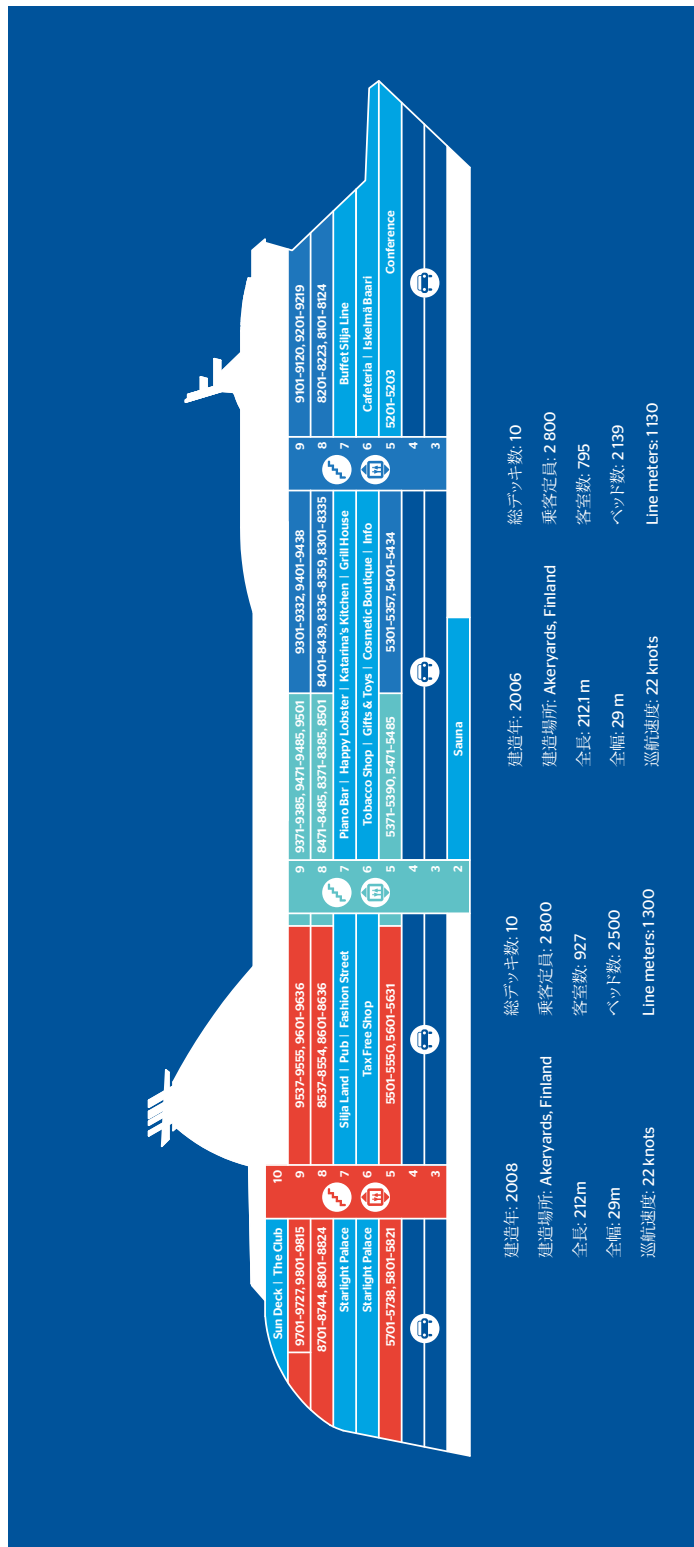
10
Sun Deck | The Club
9
9701–9727, 9801–9815
8
8701–8744, 8801–8824
7
Starlight Palace
6
Starlight Palace
5
5701–5738, 5801–5821
4
3

9537–9555, 9601–9636
8537–8554, 8601–8636
Silja Land | Pub | Fashion Street
Tax Free Shop
5501–5550, 5601–5631

9
9371–9385, 9471–9485, 9501
9301–9332, 9401–9438
8
8471–8485, 8371–8385, 8501
8401–8439, 8336–8359, 8301–8335
7
Piano Bar | Happy Lobster | Katarina's Kitchen | Grill House
6
Tobacco Shop | Gifts & Toys | Cosmetic Boutique | Info
5
5371–5390, 5471–5485
5301–5357, 5401–5434
4
3
2
Sauna

9
9101–9120, 9201–9219
8
8201–8223, 8101–8124
7
Buffet Silja Line
6
Cafeteria | Isketmä Baari
5
5201–5203
Conference
4
3

建造年: 2008
建造場所: Akeryards, Finland
全長: 212m
全幅: 29m
巡航速度: 22 knots

総デッキ数: 10
乗客定員: 2 800
客室数: 927
ベッド数: 2500
Line meters: 1 300

建造年: 2006
建造場所: Akeryards, Finland
全長: 212.1 m
全幅: 29 m
巡航速度: 22 knots

総デッキ数: 10
乗客定員: 2 800
客室数: 795
ベッド数: 2 139
Line meters: 1 130